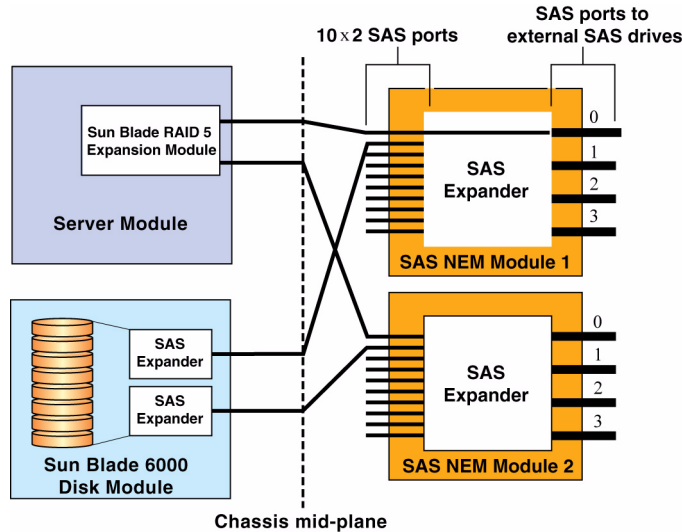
10 x 2 SAS ports

SAS ports to external SAS drives

Sun Blade RAID 5 Expansion Module

Server Module

SAS Expander

0
1
2
3

SAS NEM Module 1

SAS Expander

SAS Expander

Sun Blade 6000 Disk Module

SAS Expander

0
1
2
3

SAS NEM Module 2

Chassis mid-plane